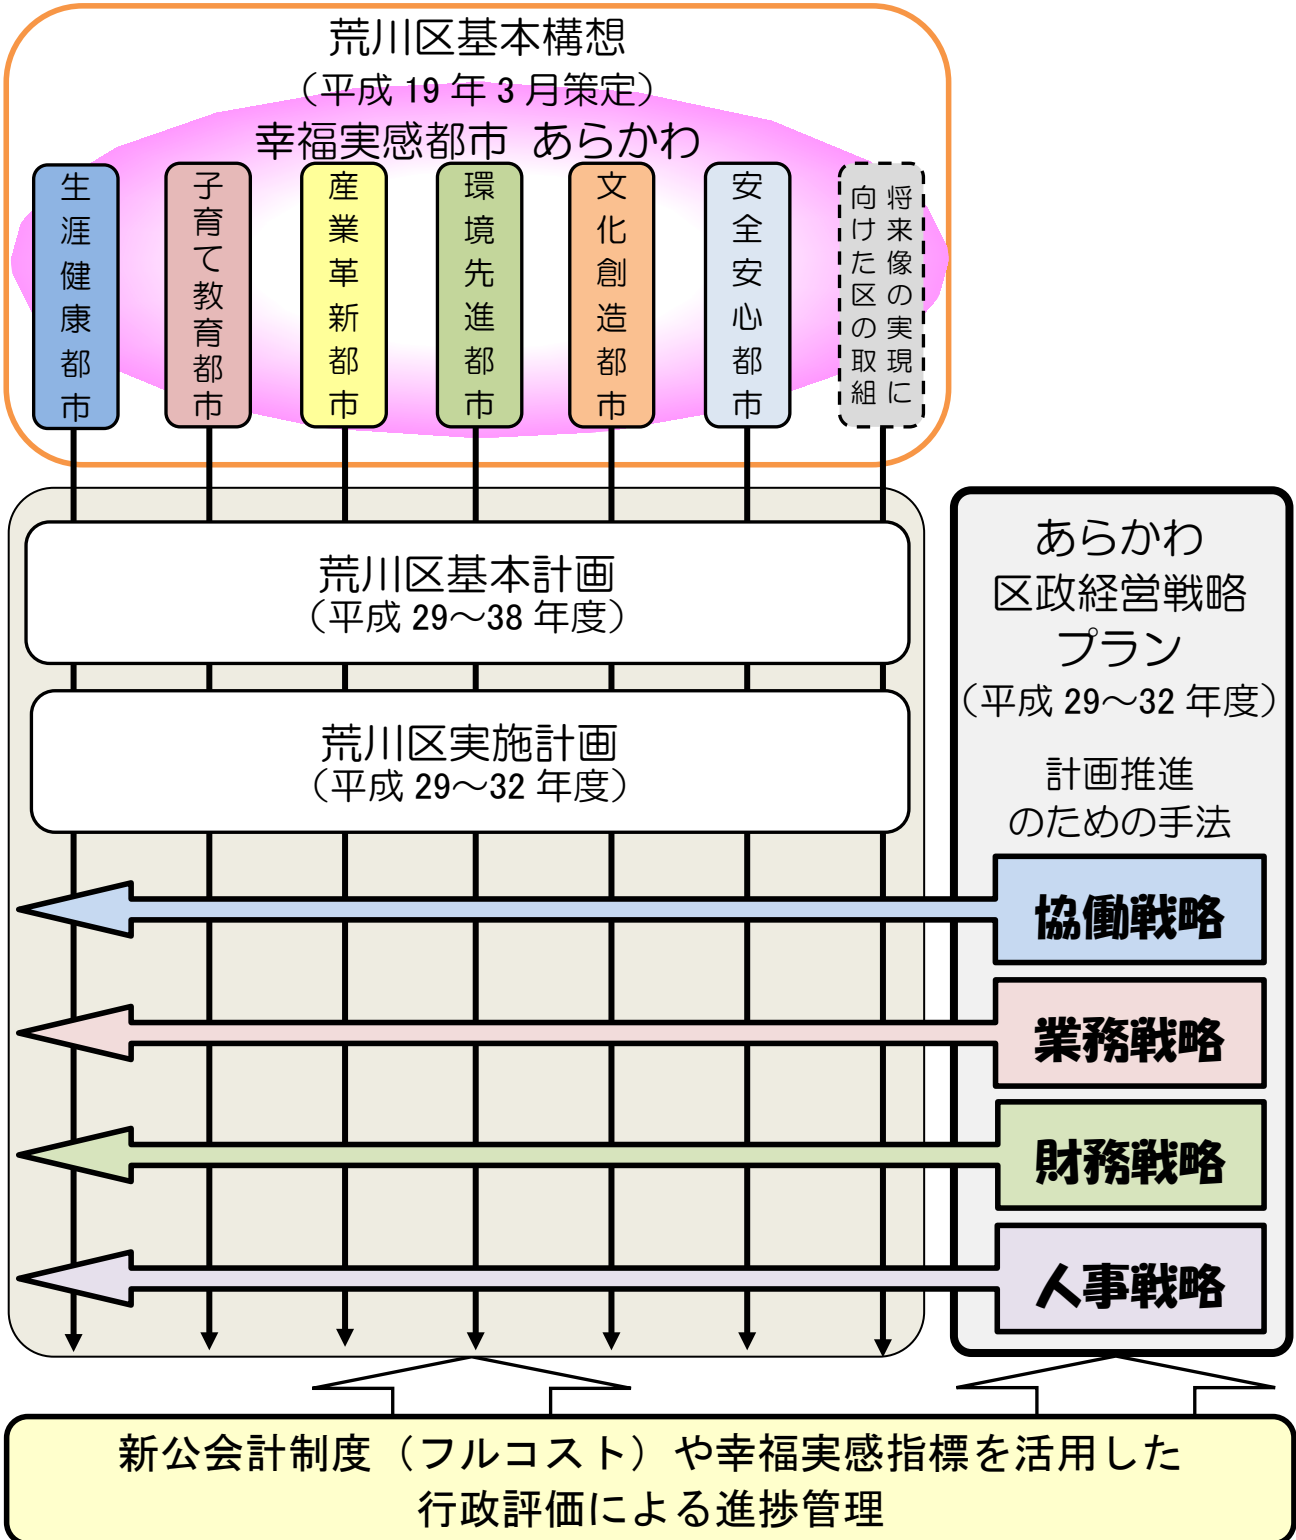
荒川区基本構想
（平成 19 年 3 月策定）
幸福実感都市 あらかわ

生涯健康都市

子育て教育都市

産業革新都市

環境先進都市

文化創造都市

安全安心都市

将来像の実現に向けた区の取組

荒川区基本計画
（平成 29～38 年度）

荒川区実施計画
（平成 29～32 年度）

あらかわ
区政経営戦略
プラン
（平成 29～32 年度）

計画推進
のための手法

協働戦略

業務戦略

財務戦略

人事戦略

新公会計制度（フルコスト）や幸福実感指標を活用した
行政評価による進捗管理